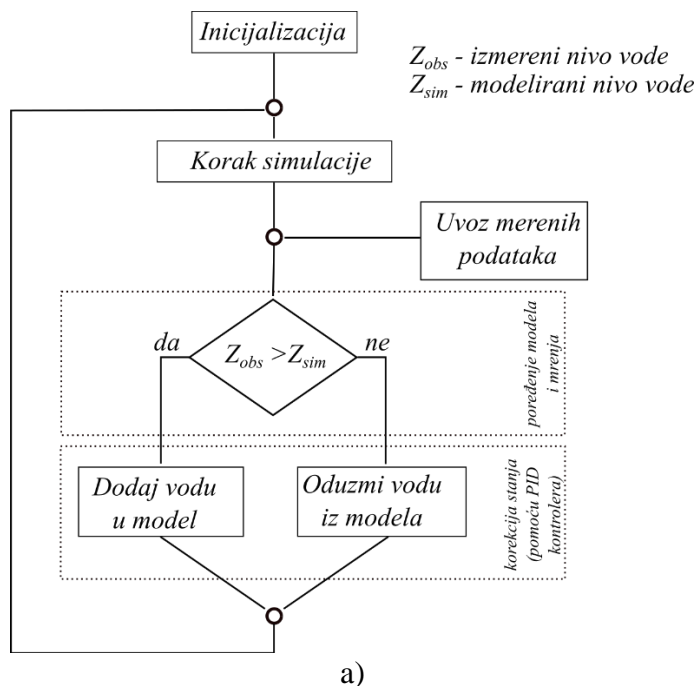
Inicijalizacija

$Z_{obs}$ - izmereni nivo vode
$Z_{sim}$ - modelirani nivo vode

Korak simulacije

Uvoz merenih podataka

da

$Z_{obs} > Z_{sim}$

ne

poređenje modela i mrenja

Dodaj vodu u model

Oduzmi vodu iz modela

korekcija stanja (pomoću PID kontrolera)

a)